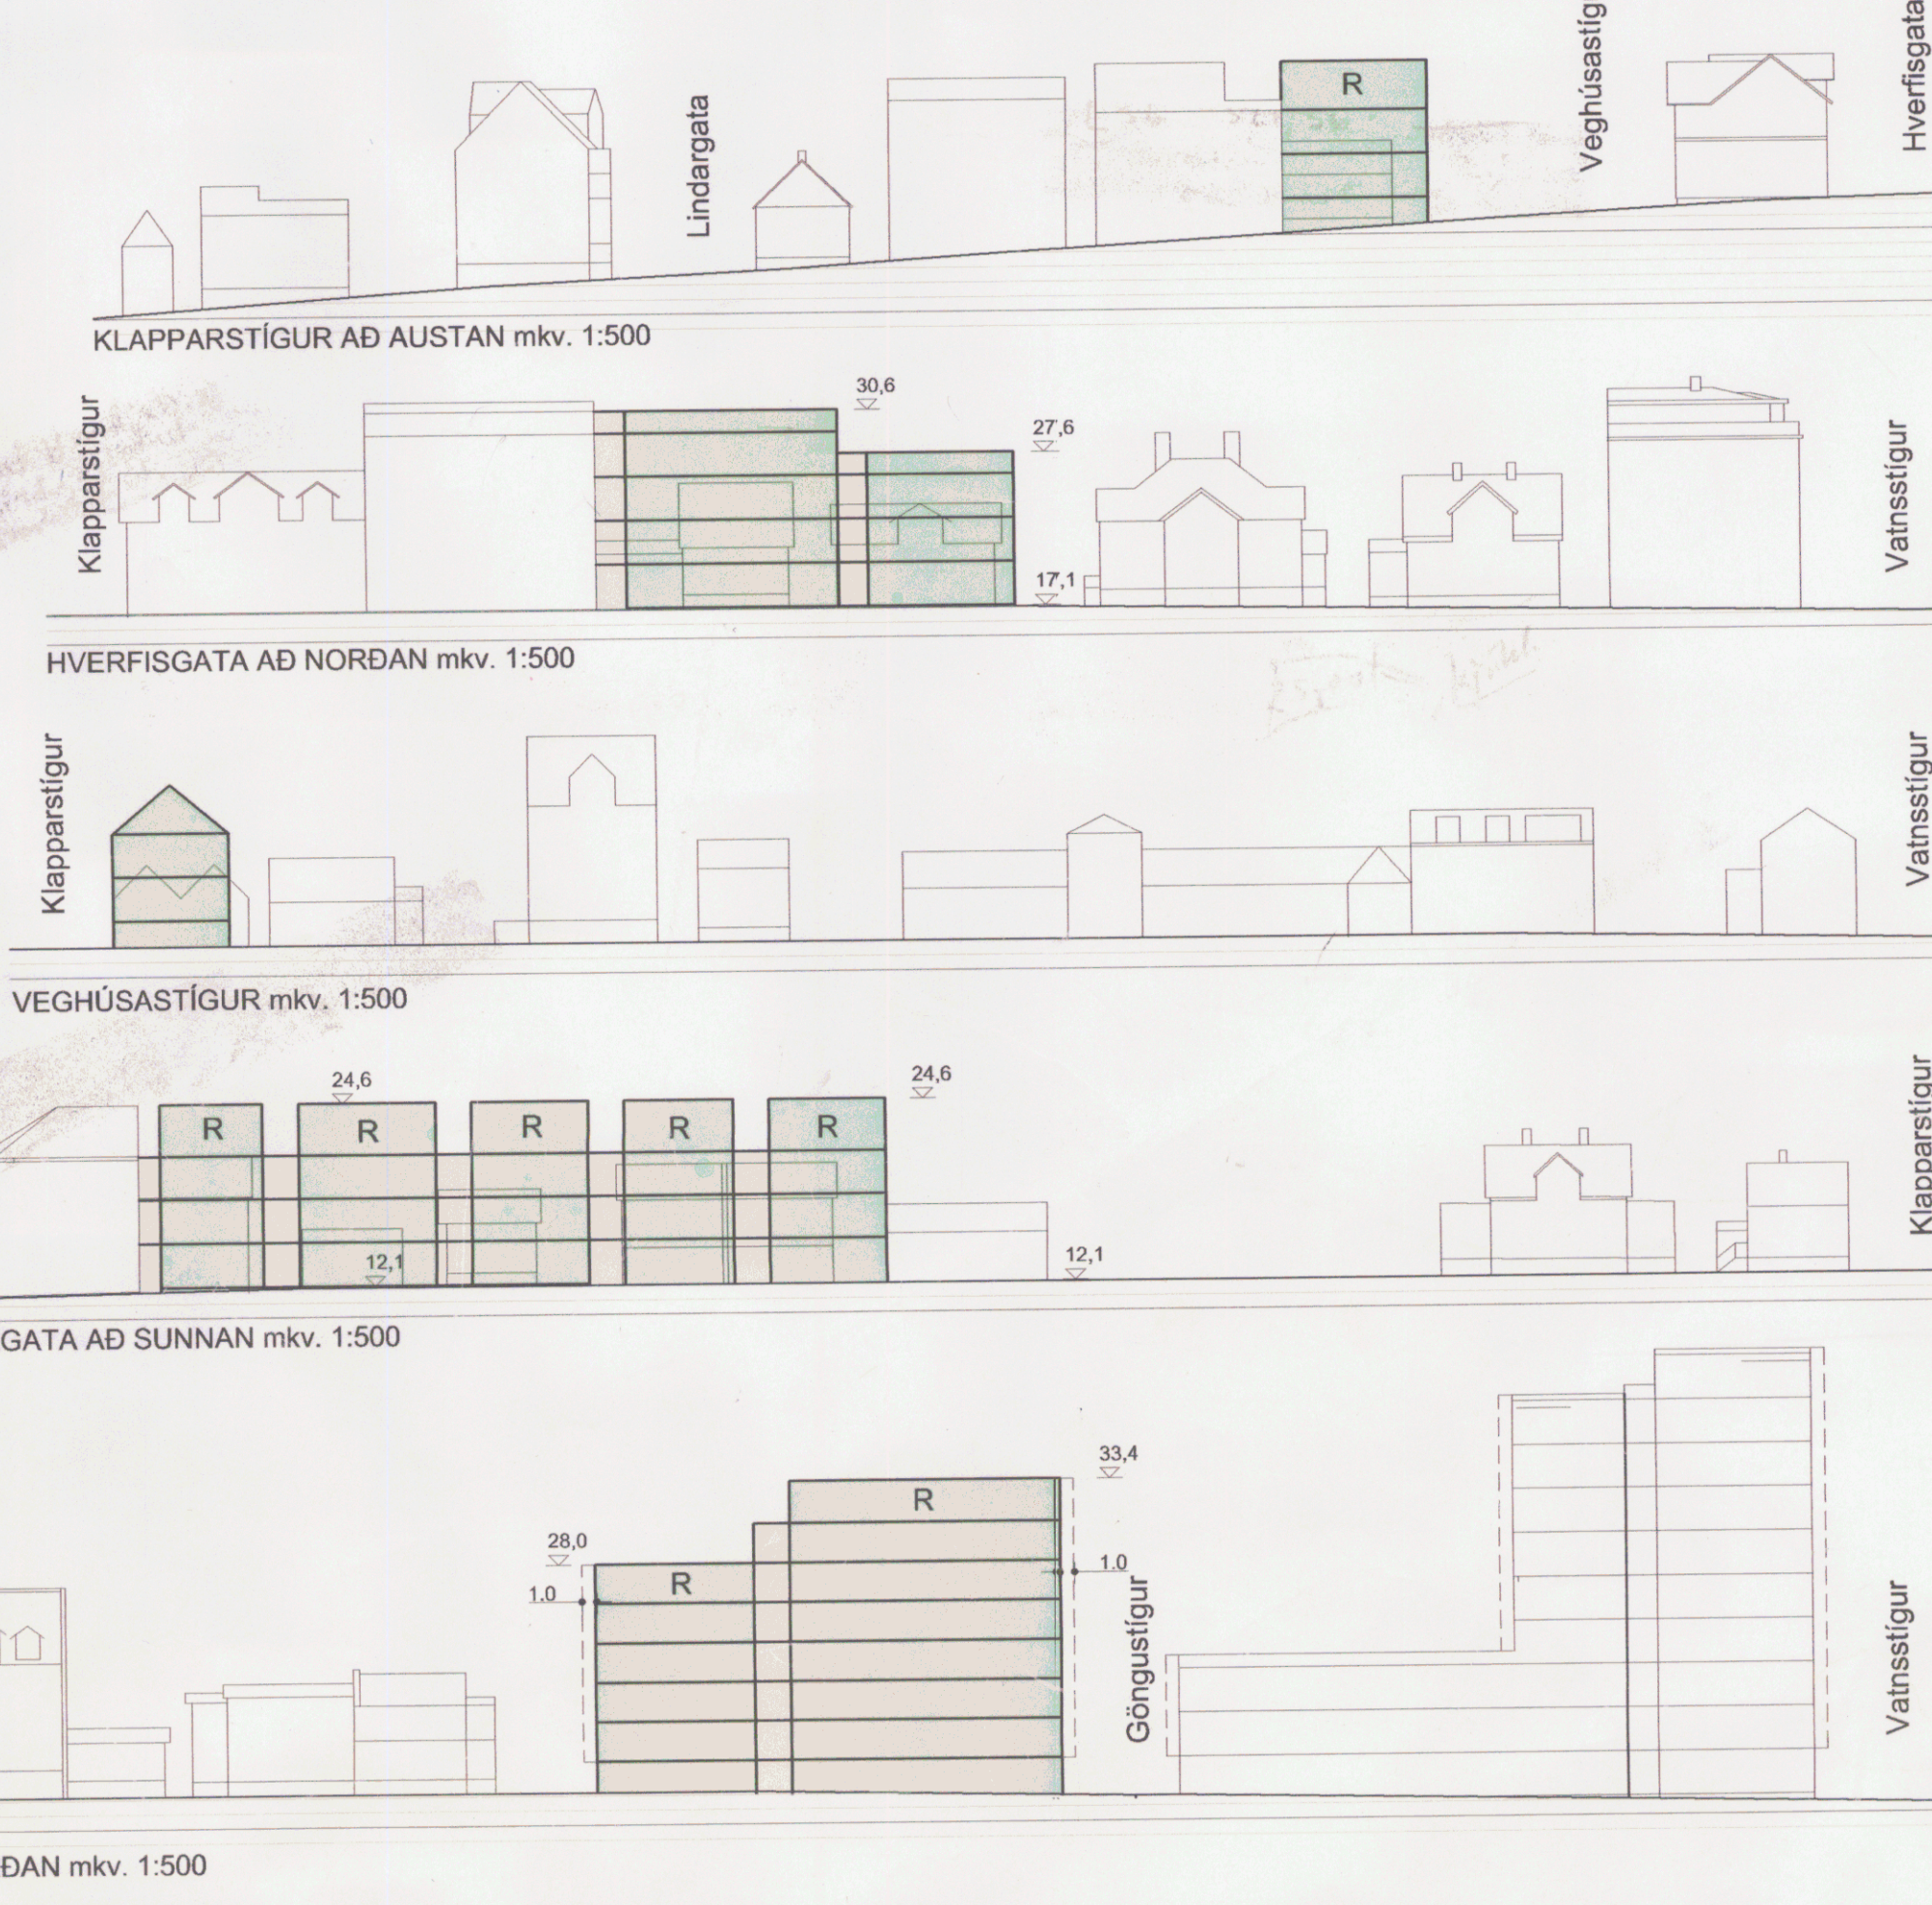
Lindargata

R

Veghúsastíg

Hverfisgata

KLAPPARSTÍGUR AÐ AUSTAN mkv. 1:500

Klapparstígur

30,6

27,6

17,1

Vatnsstígur

HVERFISGATA AÐ NORÐAN mkv. 1:500

Klapparstígur

Vatnsstígur

VEGHÚSASTÍGUR mkv. 1:500

24,6

R

R

R

R

R

24,6

12,1

12,1

Klapparstígur

GATA AÐ SUNNAN mkv. 1:500

33,4

R

28,0

1.0

1.0

R

Göngustígur

Vatnsstígur

ÐAN mkv. 1:500